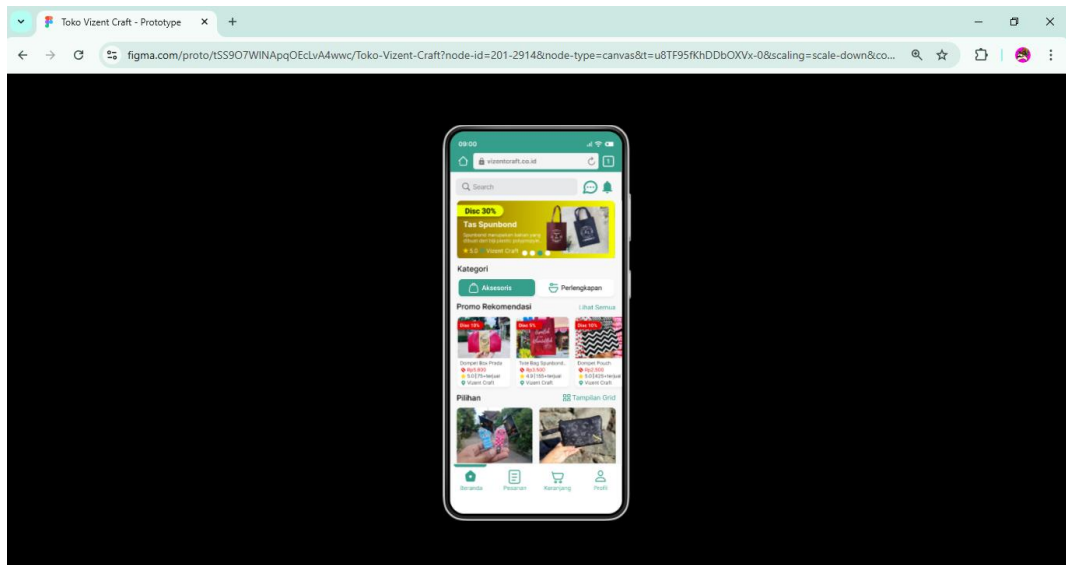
Toko Vizent Craft - Prototype

figma.com/proto/tSS9O7WINApqOEcLvA4wwc/Toko-Vizent-Craft?node-id=201-2914&node-type=canvas&t=u8TF95fKhDDbOXVx-0&scaling=scale-down&co...

09:00

vizentcraft.co.id

1

Search

Disc 30%

Tas Spunbond

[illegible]

5.0 Vizent Craft

Kategori

Aksesoris

Perlengkapan

Promo Rekomendasi

Lihat Semua

Disc 15%

Disc 5%

Disc 10%

Dompet Box Prada

Rp5.000

5.0 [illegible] terjual

Vizent Craft

Tote Bag Spunbond...

Rp3.500

4.9 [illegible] terjual

Vizent Craft

Dompet Pouch

Rp2.500

5.0 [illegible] terjual

Vizent Craft

Pilihan

Tampilan Grid

Beranda

Pesanan

Keranjang

Profil